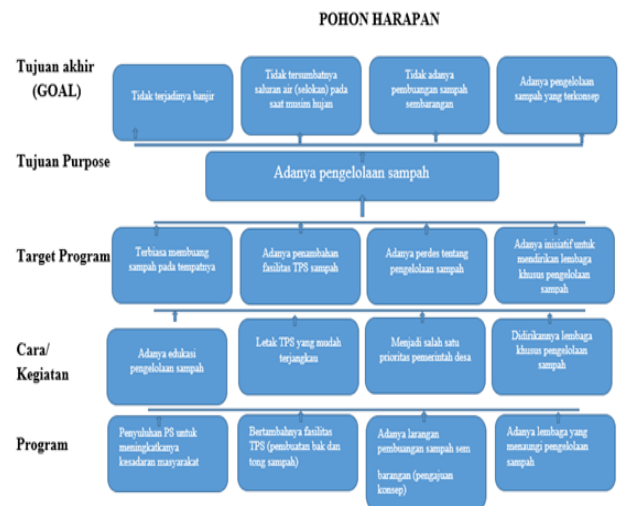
POHON HARAPAN

Tujuan akhir (GOAL)

Tidak terjadinya banjir

Tidak tersumbatnya saluran air (selokan) pada saat musim hujan

Tidak adanya pembuangan sampah sembarangan

Adanya pengelolaan sampah yang terkonsep

Tujuan Purpose

Adanya pengelolaan sampah

Target Program

Terbiasa membuang sampah pada tempatnya

Adanya penambahan fasilitas TPS sampah

Adanya perdes tentang pengelolaan sampah

Adanya inisiatif untuk mendirikan lembaga khusus pengelolaan sampah

Cara/ Kegiatan

Adanya edukasi pengelolaan sampah

Letak TPS yang mudah terjangkau

Menjadi salah satu prioritas pemerintah desa

Didirikannya lembaga khusus pengelolaan sampah

Program

Penyuluhan PS untuk meningkatkannya kesadaran masyarakat

Bertambahnya fasilitas TPS (pembuatan bak dan tong sampah)

Adanya larangan pembuangan sampah sem barangan (pengajuan konsep)

Adanya lembaga yang menaungi pengelolaan sampah